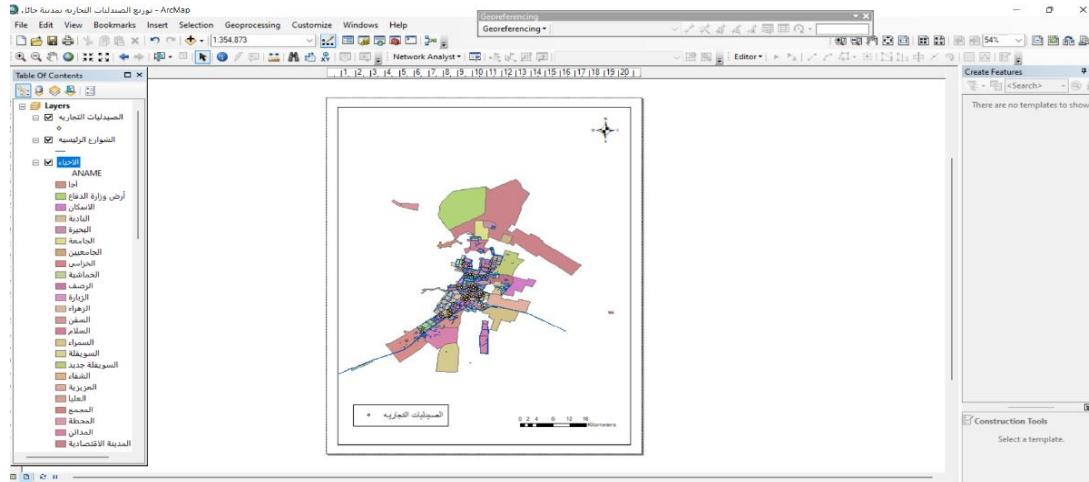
توزيع الصيدليات التجاريه بمدينة حائل - ArcMap

File Edit View Bookmarks Insert Selection Geoprocessing Customize Windows Help

Georeferencing

Georeferencing ▾

1:354.873

Network Analyst ▾

Editor ▾

54%

Table Of Contents

Layers

الصيدليات التجاريه

الشوارع الرئيسيه

الاحياء

ANAME

اجا

أرض وزارة الدفاع

الاسكان

البادية

البحيرة

الجامعة

الجامعيين

الخراشي

الخماشية

الرصف

الزبارة

الزهراء

السقي

السلام

السمراء

السويفلة

السويفلة جديد

الشفاء

العزيزية

العليا

المجمع

المحطة

المداني

المدينة الاقتصادية

Create Features

<Search>

There are no templates to show

Construction Tools

Select a template.

الصيدليات التجاريه

0 2 4 8 12 16 Kilometers